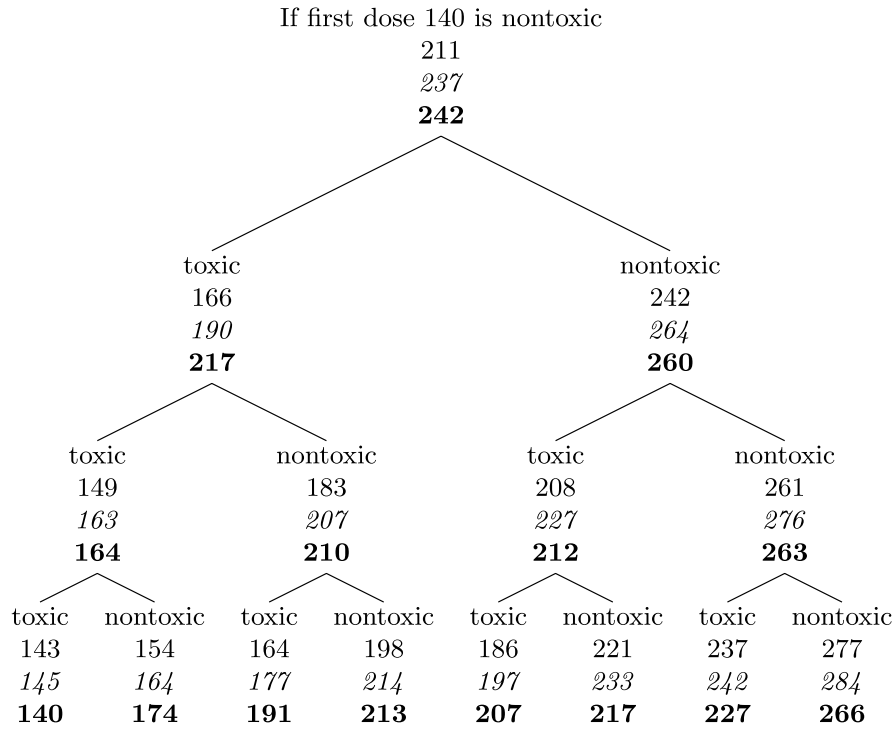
If first dose 140 is nontoxic
211
*237*
**242**

toxic
166
*190*
**217**

nontoxic
242
*264*
**260**

toxic
149
*163*
**164**

nontoxic
183
*207*
**210**

toxic
208
*227*
**212**

nontoxic
261
*276*
**263**

toxic
143
*145*
**140**

nontoxic
154
*164*
**174**

toxic
164
*177*
**191**

nontoxic
198
*214*
**213**

toxic
186
*197*
**207**

nontoxic
221
*233*
**217**

toxic
237
*242*
**227**

nontoxic
277
*284*
**266**